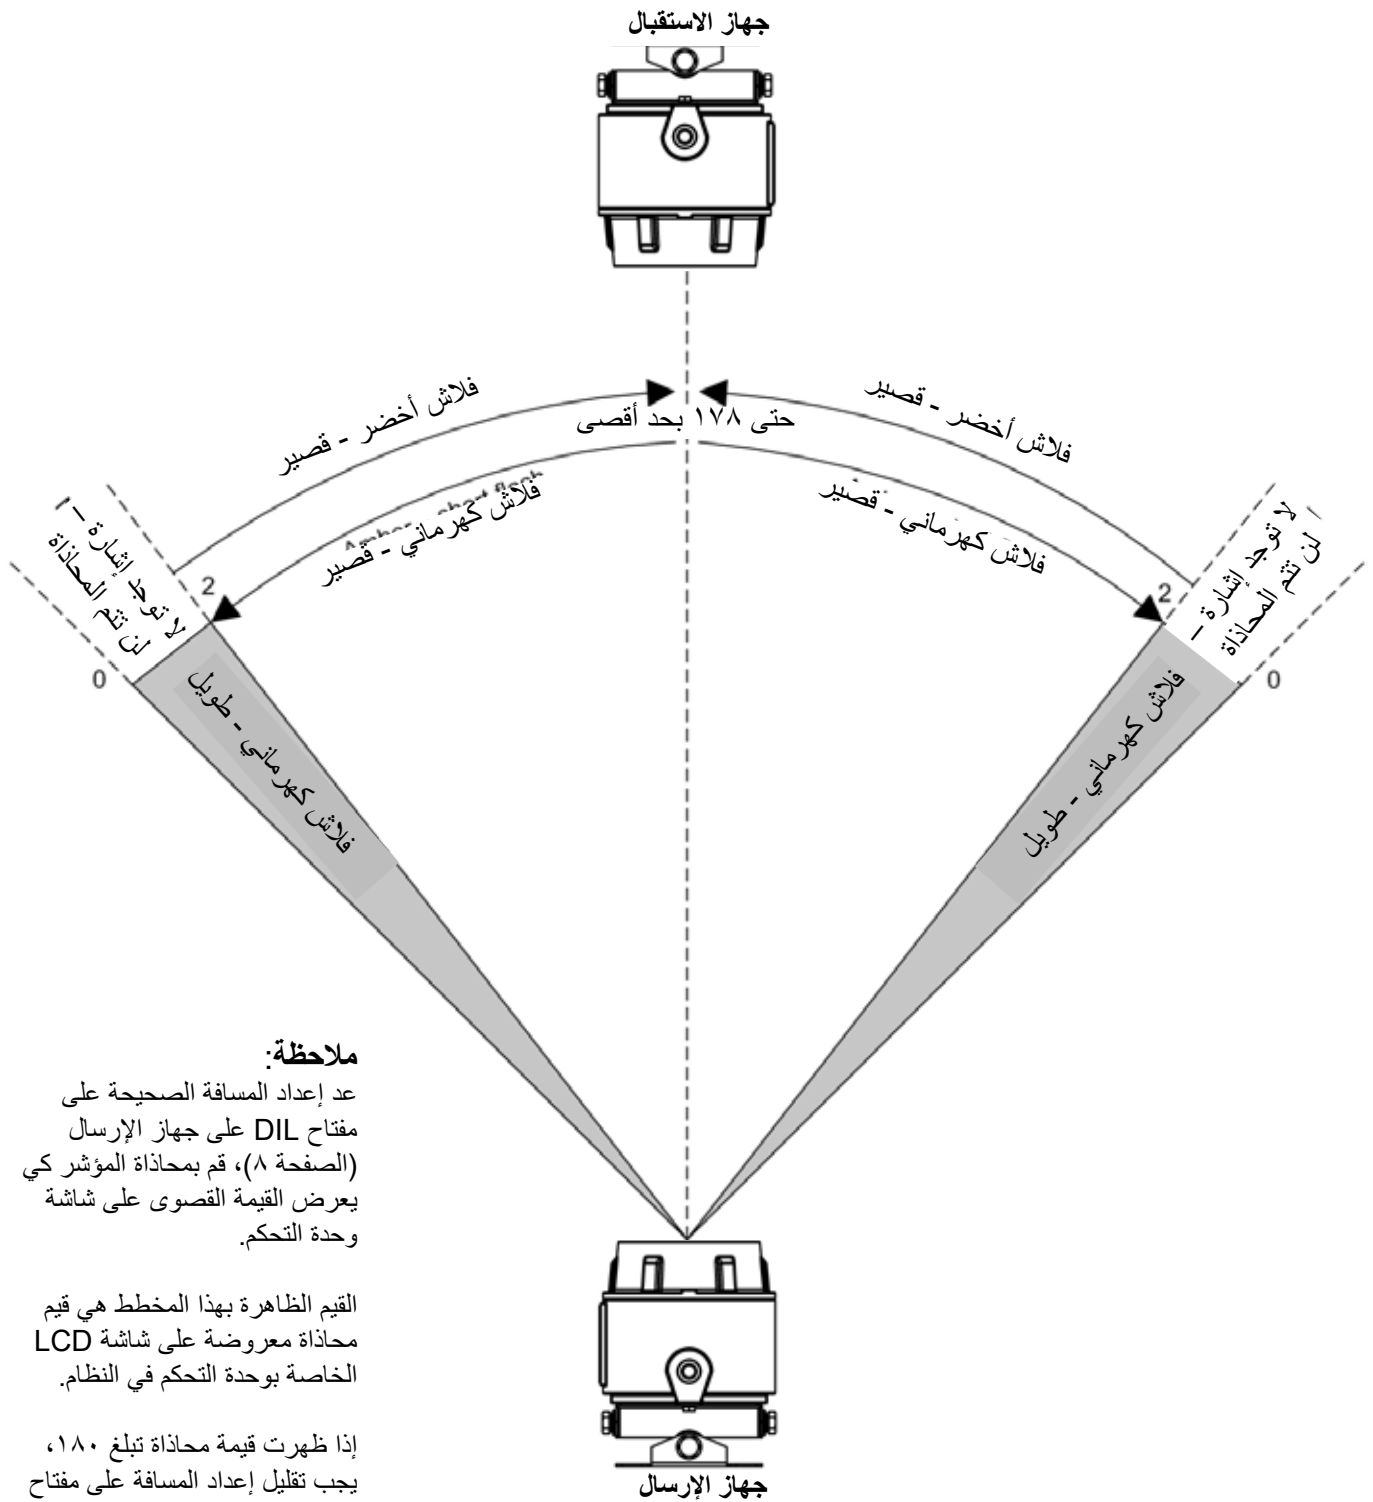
جهاز الاستقبال

فلاش أخضر - قصير

حتى ١٧٨ بحد أقصى

فلاش أخضر - قصير

فلاش كهرماني - قصير

فلاش كهرماني - قصير

لا توجد إشارة – لن تتم المحاذاة

لا توجد إشارة – لن تتم المحاذاة

2

2

0

0

فلاش كهرماني - طويل

فلاش كهرماني - طويل

**ملاحظة:**
عد إعداد المسافة الصحيحة على مفتاح DIL على جهاز الإرسال (الصفحة ٨)، قم بمحاذاة المؤشر كي يعرض القيمة القصوى على شاشة وحدة التحكم.

القيم الظاهرة بهذا المخطط هي قيم محاذاة معروضة على شاشة LCD الخاصة بوحدة التحكم في النظام.

إذا ظهرت قيمة محاذاة تبلغ ١٨٠، يجب تقليل إعداد المسافة على مفتاح

جهاز الإرسال